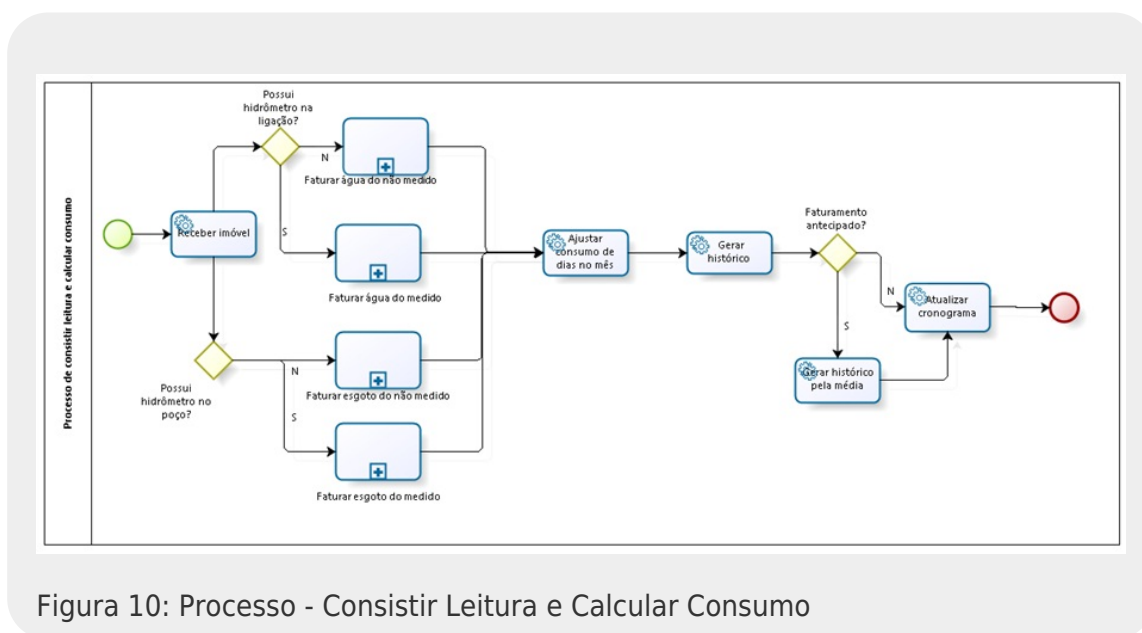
Processo de consistir leitura e calcular consumo

Receber imóvel

Possui hidrômetro na ligação?

N

Faturar água do não medido

S

Faturar água do medido

Possui hidrômetro no poço?

N

Faturar esgoto do não medido

S

Faturar esgoto do medido

Ajustar consumo de dias no mês

Gerar histórico

Faturamento antecipado?

N

Atualizar cronograma

S

Gerar histórico pela média

Figura 10: Processo - Consistir Leitura e Calcular Consumo